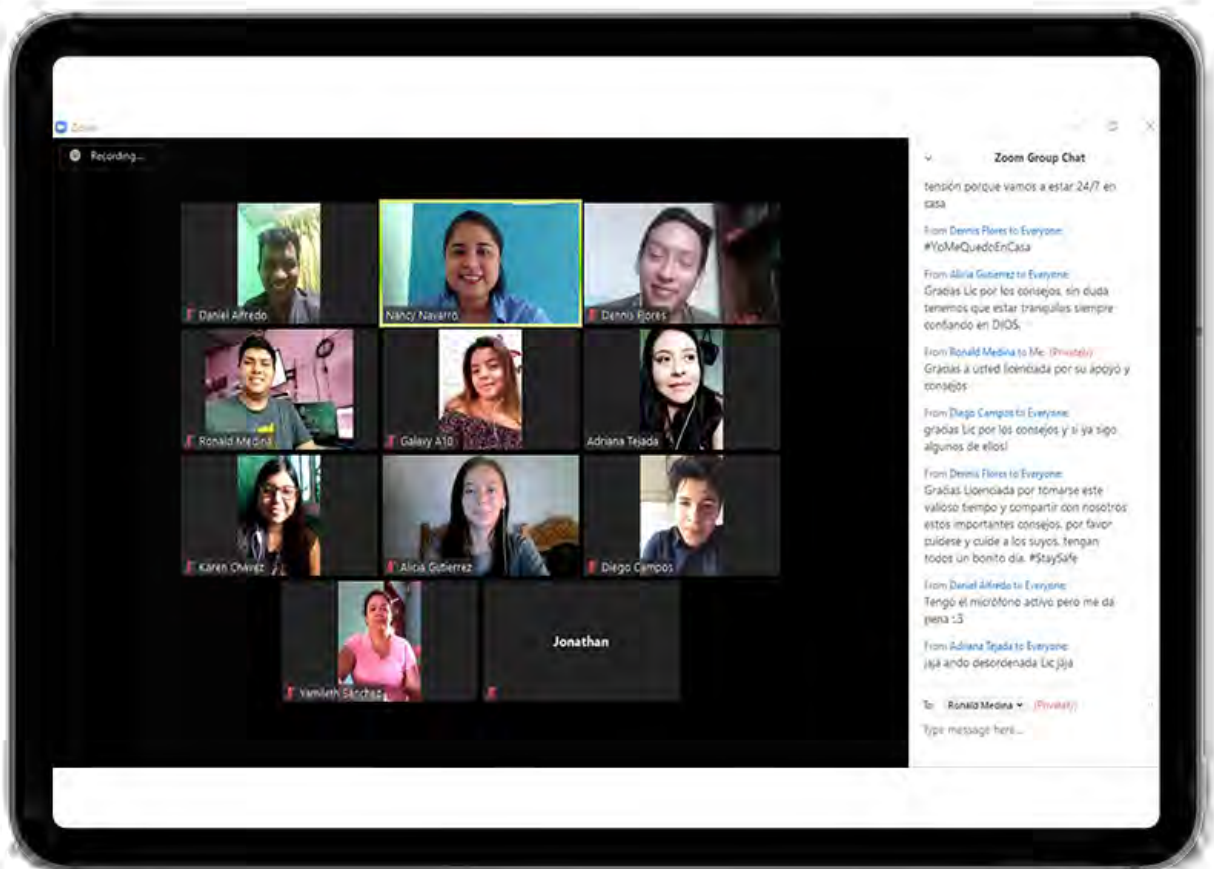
Zoom

Recording...

Daniel Alfredo

Nancy Navarro

Dennis Flores

Ronald Medina

Galaxy A10

Adriana Tejada

Karen Chavez

Alicia Gutierrez

Diego Campos

Yamileth Sánchez

Jonathan

Zoom Group Chat

tensión porque vamos a estar 24/7 en casa

From Dennis Flores to Everyone:
#YoMeQuedoEnCasa

From Alicia Gutierrez to Everyone:
Gracias Lic por los consejos, sin duda tenemos que estar tranquilos siempre confiando en DIOS.

From Ronald Medina to Me: (Privately)
Gracias a usted licenciada por su apoyo y consejos

From Diego Campos to Everyone:
gracias Lic por los consejos y si ya sigo algunos de ellos!

From Dennis Flores to Everyone:
Gracias Licenciada por tomarse este valioso tiempo y compartir con nosotros estos importantes consejos, por favor cuidese y cuide a los suyos, tengan todos un bonito dia. #StaySafe

From Daniel Alfredo to Everyone:
Tengo el micrófono activo pero me da pena :3

From Adriana Tejada to Everyone:
jaja ando desordenada Lic jaja

To: Ronald Medina (Privately)

Type message here...